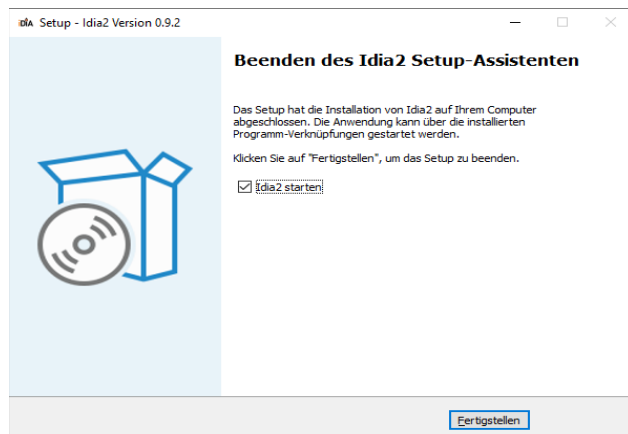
IDIA Setup - Idia2 Version 0.9.2

Beenden des Idia2 Setup-Assistenten

Das Setup hat die Installation von Idia2 auf Ihrem Computer abgeschlossen. Die Anwendung kann über die installierten Programm-Verknüpfungen gestartet werden.

Klicken Sie auf "Fertigstellen", um das Setup zu beenden.

☑ Idia2 starten

Fertigstellen